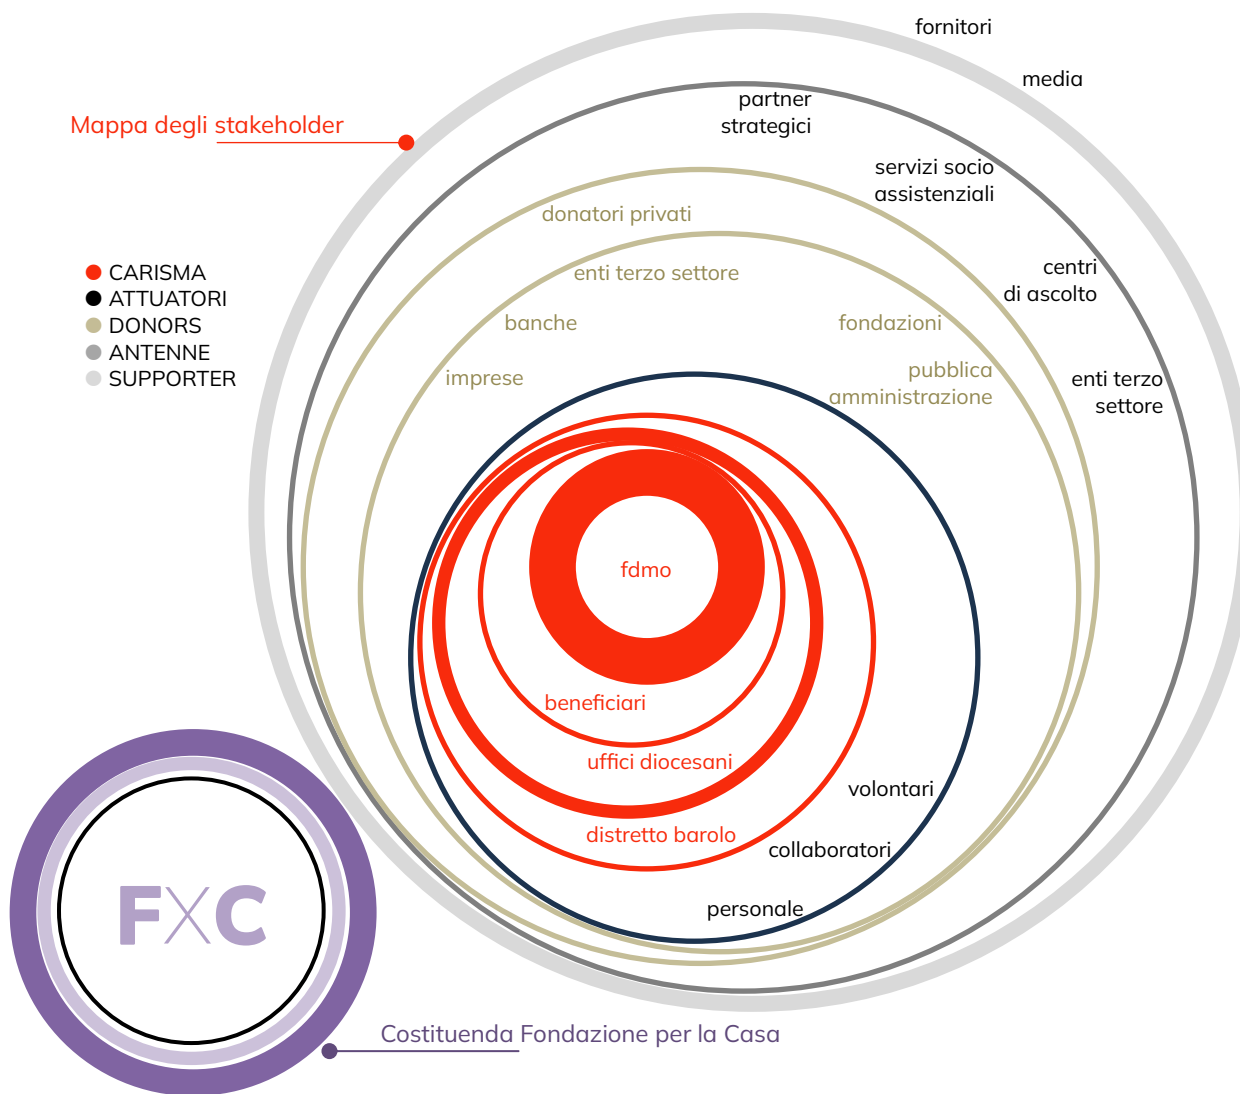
Mappa degli stakeholder

CARISMA
ATTUATORI
DONORS
ANTENNE
SUPPORTER

fornitori
media
partner strategici
servizi socio assistenziali
centri di ascolto
enti terzo settore
donatori privati
enti terzo settore
banche
fondazioni
pubblica amministrazione
imprese
fdmo
beneficiari
uffici diocesani
distretto barolo
volontari
collaboratori
personale

FXC

Costituenda Fondazione per la Casa